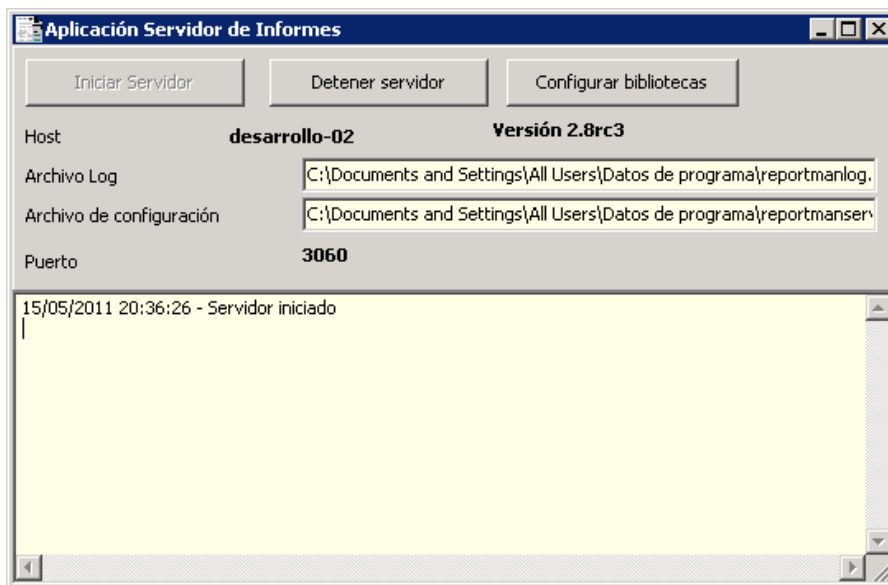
Aplicación Servidor de Informes

Iniciar Servidor
Detener servidor
Configurar bibliotecas

Host
desarrollo-02
Versión 2.8rc3

Archivo Log
C:\Documents and Settings\All Users\Datos de programa\reportmanlog.

Archivo de configuración
C:\Documents and Settings\All Users\Datos de programa\reportmanserv

Puerto
3060

15/05/2011 20:36:26 - Servidor iniciado